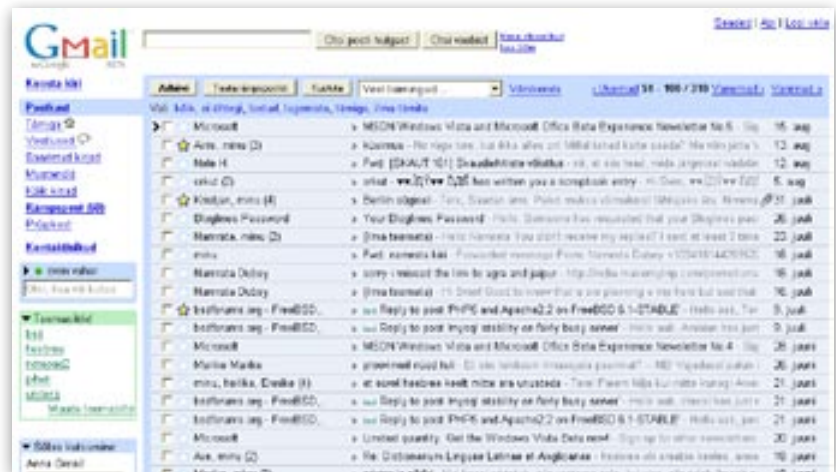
Gmail by Google BETA

Otsi posti hulgast | Otsi veebist

Seaded | Abi | Logi välja

Koosta kiri
Postkast
Tärnitud
Vestlused
Saadetud kirjad
Mustandid
Kõik kirjad
Rämpspost (68)
Prügikast

Kontaktikaart

Arhiivi | Teata rämpspostist | Kustuta | Veel toiminguid... | Värskenda

« Uuemad 51 - 100 / 218 Vanemad › Vanimad »

| | | |
|---|---|---|
| Microsoft | MSDN Windows Vista and Microsoft Office Beta Experience Newsletter No.5 | 15. aug |
| Arne, minu (3) | Kõnnips | 13. aug |
| Male H | Fwd: [SKAUT 101] Skautlehtrate võistlus | 12. aug |
| orkut (2) | orkut - has written you a scrapbook entry | 5. aug |
| Kristjan, minu (4) | Berliin olgeval | 31. juuli |
| Bloglines Password | Your Bloglines Password | 26. juuli |
| Namrata, minu (2) | (ilma teemata) | 23. juuli |
| minu | Fwd: namrata kiri | 16. juuli |
| Namrata Dubey | sorry - relesed the link to agro and jaipur | 16. juuli |
| Namrata Dubey | (ilma teemata) | 16. juuli |
| bsdforums.org - FreeBSD | Reply to post 'PHP5 and Apache2.2 on FreeBSD 6.1-STABLE' | 9. juuli |
| bsdforums.org - FreeBSD | Reply to post 'mysql stability on fairly busy server' | 9. juuli |
| Microsoft | MSDN Windows Vista and Microsoft Office Beta Experience Newsletter No.4 | 28. juuni |
| Marlise Maalka | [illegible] | 26. juuni |
| minu, Andika, Eeske (4) | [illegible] | 21. juuni |
| bsdforums.org - FreeBSD | Reply to post 'mysql stability on fairly busy server' | 21. juuni |
| bsdforums.org - FreeBSD | Reply to post 'PHP5 and Apache2.2 on FreeBSD 6.1-STABLE' | 21. juuni |
| Microsoft | Limited quantity: Get the Windows Vista Beta now! | 20. juuni |
| Ave, minu (2) | Re: Dictionarium Linguae Latinae et Anglicanae | 19. juuni |

Vali: Kõik, ei ühtegi, loetud, lugemata, tärniga, ilma tärnita

Sildid
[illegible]

Sõbra kutsumine
Anna Gmail